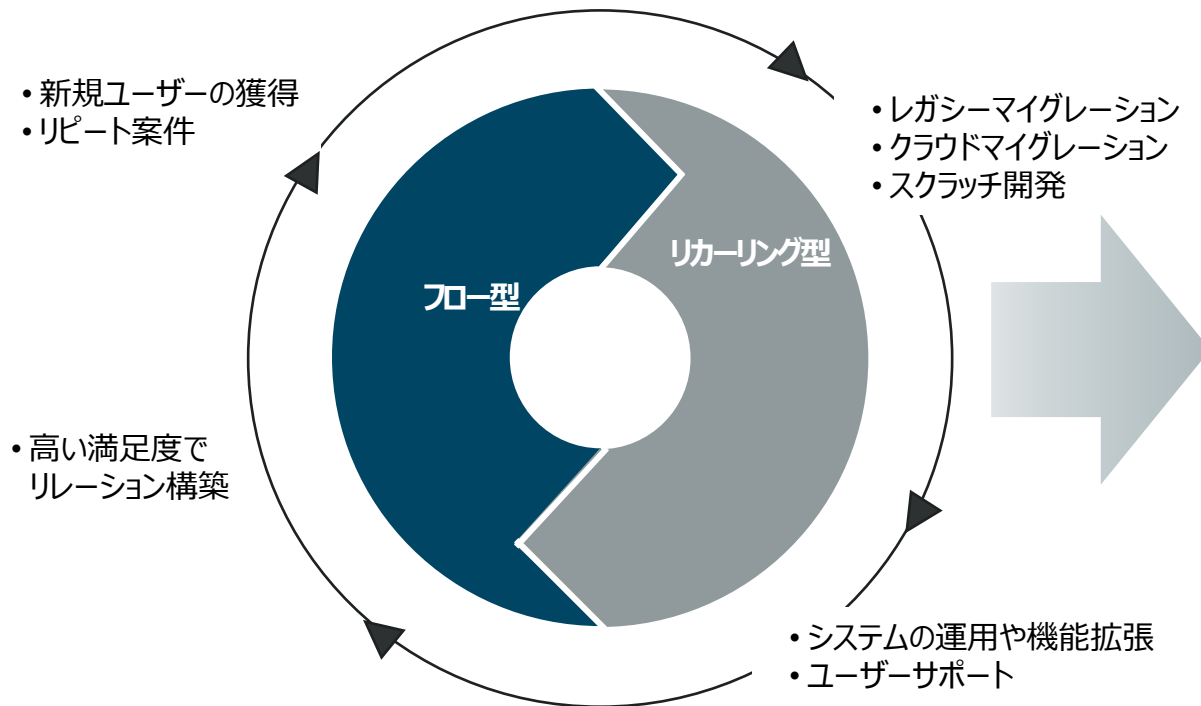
• 新規ユーザーの獲得
• リピート案件

• レガシーマイグレーション
• クラウドマイグレーション
• スクラッチ開発

フロー型

リカーリング型

• 高い満足度でリレーション構築

• システムの運用や機能拡張
• ユーザーサポート